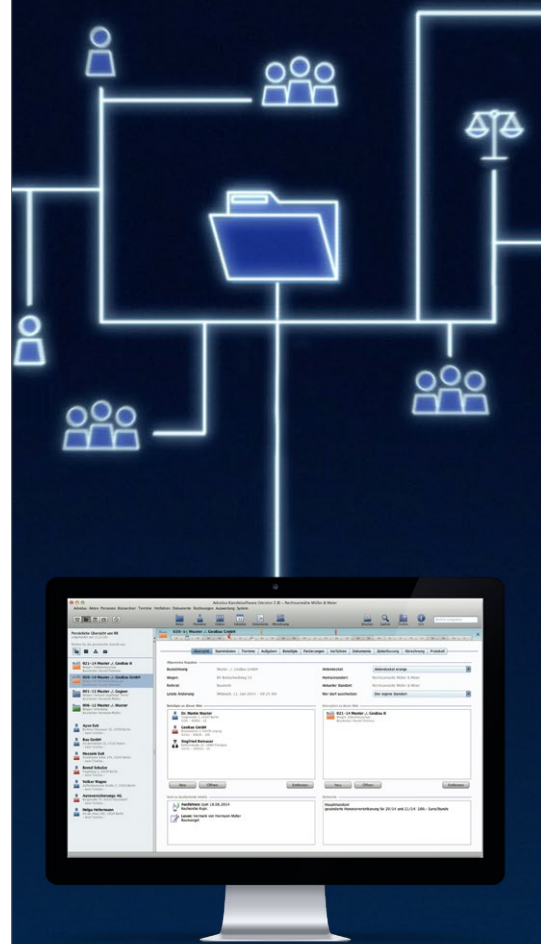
Advolux Kanzleisoftware Version 2.8 – Rechtsanwälte Müller & Meier

Advolux Akten Personen Bearbeiten Termine Verfahren Dokumente Rechnungen Auswertung System

Persönliche Übersicht von RS

021-14 Muster ./. Geolias R

020-14 Muster ./. Geolias GmbH

001-13 Muster ./. Gegner

006-12 Muster ./. Muster

Ayse Ildi

Bau GmbH

Hussein Heit

Bernd Schulze

Volker Wagen

Helga Heitermann

020-14 Muster ./. Geolias GmbH

Übersicht Stammdaten Termine Aufgaben Beteiligte Forderungen Vorläufen Dokumente Aktenführung Abrechnung Protokoll

Bezeichnung Muster ./. Geolias GmbH

Wegen

Referat

Letzte Änderung

Beteiligte an dieser Akte

Dr. Martin Muster

Geolias GmbH

Siegfried Reinauer

Neu Öffnen Entfernen

Fristen und Wiedervorlagen

Notizen

Neu Öffnen Entfernen